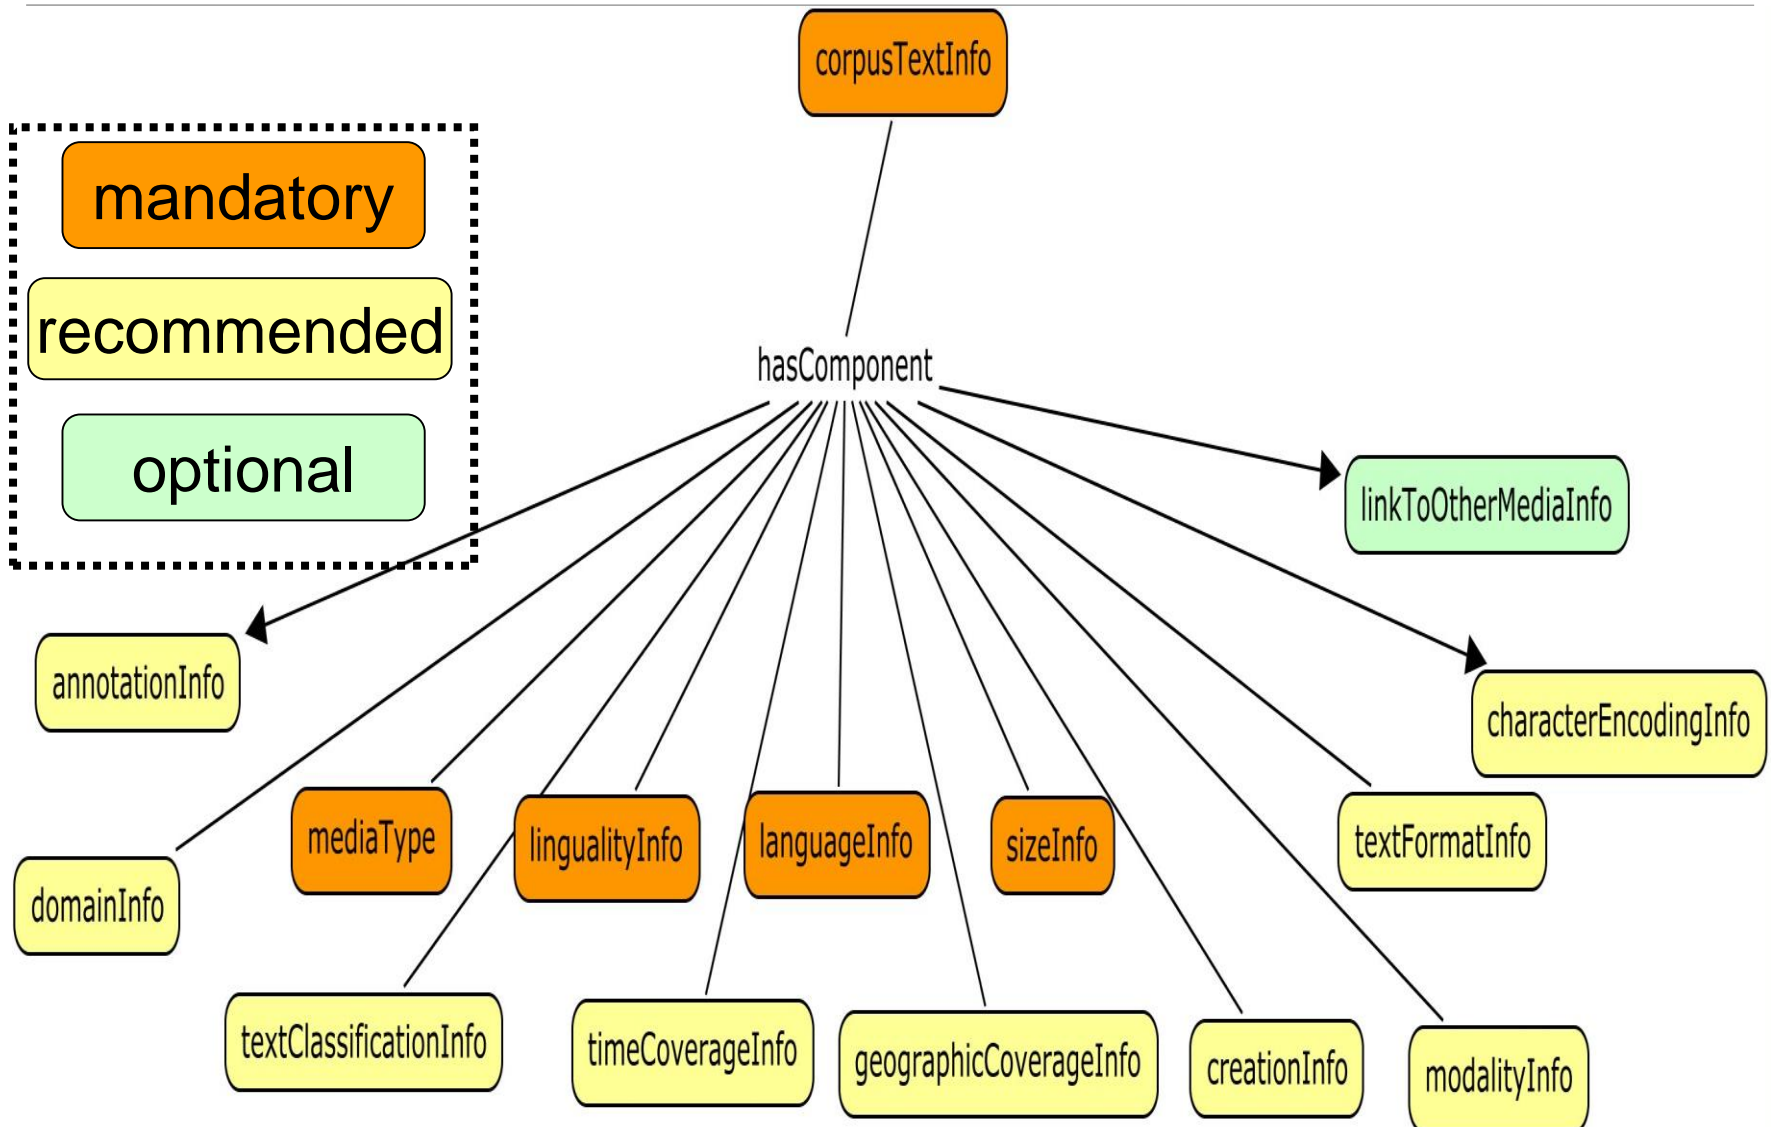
corpusTextInfo

mandatory

recommended

optional

hasComponent

linkToOtherMediaInfo

annotationInfo

characterEncodingInfo

domainInfo

mediaType

lingualityInfo

languageInfo

sizeInfo

textFormatInfo

textClassificationInfo

timeCoverageInfo

geographicCoverageInfo

creationInfo

modalityInfo